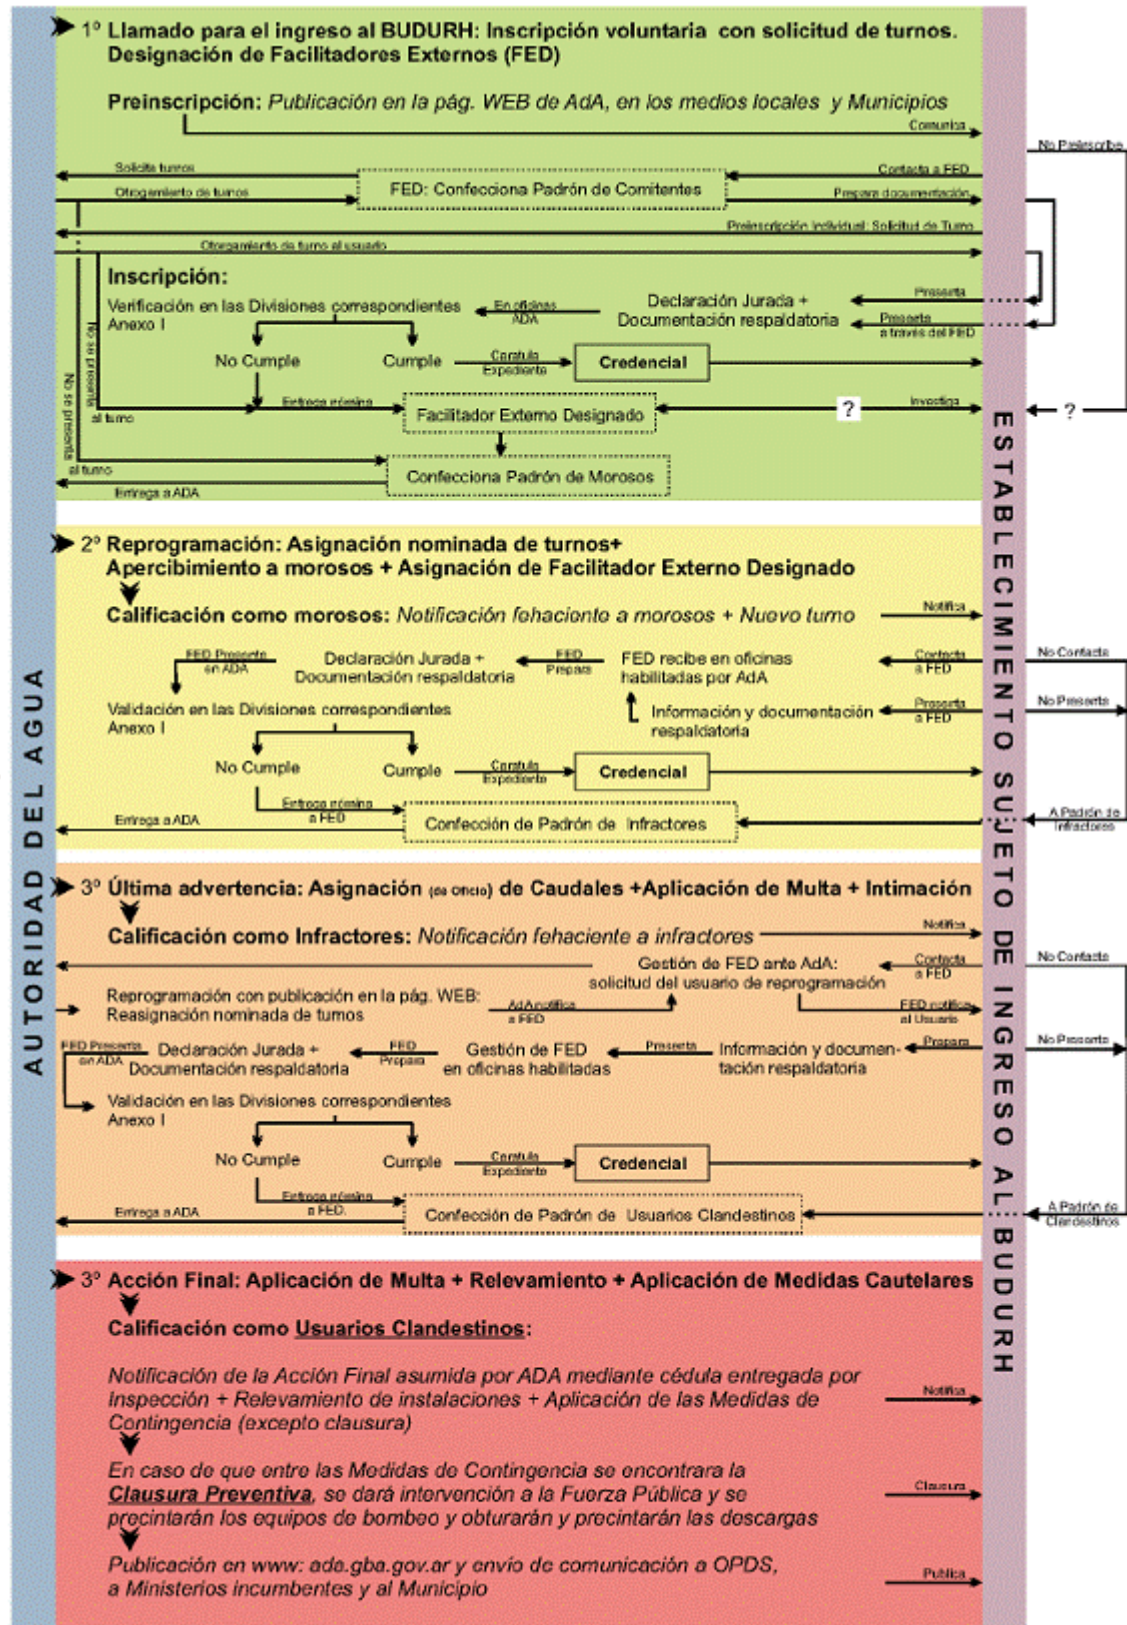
AUTORIDAD DEL AGUA

1° Llamado para el ingreso al BUDURH: Inscripción voluntaria con solicitud de turnos. Designación de Facilitadores Externos (FED)

Preinscripción: Publicación en la pág. WEB de AdA, en los medios locales y Municipios

Comunica

No Preinscribe

Solicita turnos

Contacta a FED

FED: Confecciona Padrón de Comitentes

Otorgamiento de turnos

Prepara documentación

Preinscripción individual: Solicitud de Turno

Otorgamiento de turno al usuario

Inscripción:

Verificación en las Divisiones correspondientes Anexo I

En oficinas ADA

Declaración Jurada + Documentación respaldatoria

Presenta

Presenta a través del FED

No Cumple

Cumple

Caratula Expediente

Credencial

No se presenta al turno

No se presenta al turno

Entrega nómina

Facilitador Externo Designado

?

Investiga

?

Confecciona Padrón de Morosos

Entrega a ADA

2° Reprogramación: Asignación nominada de turnos+ Apercibimiento a morosos + Asignación de Facilitador Externo Designado

Calificación como morosos: Notificación fehaciente a morosos + Nuevo turno

Notifica

FED Presenta en ADA

Declaración Jurada + Documentación respaldatoria

FED Prepara

FED recibe en oficinas habilitadas por AdA

Contacta a FED

No Contacta

Presenta a FED

No Presenta

Validación en las Divisiones correspondientes Anexo I

Información y documentación respaldatoria

No Cumple

Cumple

Caratula Expediente

Credencial

Entrega nómina a FED

Entrega a ADA

Confección de Padrón de Infractores

A Padrón de Infractores

3° Última advertencia: Asignación (de oficio) de Caudales +Aplicación de Multa + Intimación

Calificación como Infractores: Notificación fehaciente a infractores

Notifica

Gestión de FED ante AdA: solicitud del usuario de reprogramación

Contacta a FED

No Contacta

Reprogramación con publicación en la pág. WEB: Reasignación nominada de turnos

AdA notifica a FED

FED notifica al Usuario

FED Presenta en ADA

Declaración Jurada + Documentación respaldatoria

FED Prepara

Gestión de FED en oficinas habilitadas

Presenta

Información y documentación respaldatoria

Prepara

No Presenta

Validación en las Divisiones correspondientes Anexo I

No Cumple

Cumple

Caratula Expediente

Credencial

Entrega nómina a FED

Entrega a ADA

Confección de Padrón de Usuarios Clandestinos

A Padrón de Clandestinos

3° Acción Final: Aplicación de Multa + Relevamiento + Aplicación de Medidas Cautelares

Calificación como Usuarios Clandestinos:

Notificación de la Acción Final asumida por ADA mediante cédula entregada por Inspección + Relevamiento de instalaciones + Aplicación de las Medidas de Contingencia (excepto clausura)

Notifica

En caso de que entre las Medidas de Contingencia se encontrara la Clausura Preventiva, se dará intervención a la Fuerza Pública y se precintarán los equipos de bombeo y obturarán y precintarán las descargas

Clausura

Publicación en www: ada.gba.gov.ar y envío de comunicación a OPDS, a Ministerios incumbentes y al Municipio

Publica

ESTABLECIMIENTO SUJETO DE INGRESO AL BUDURH